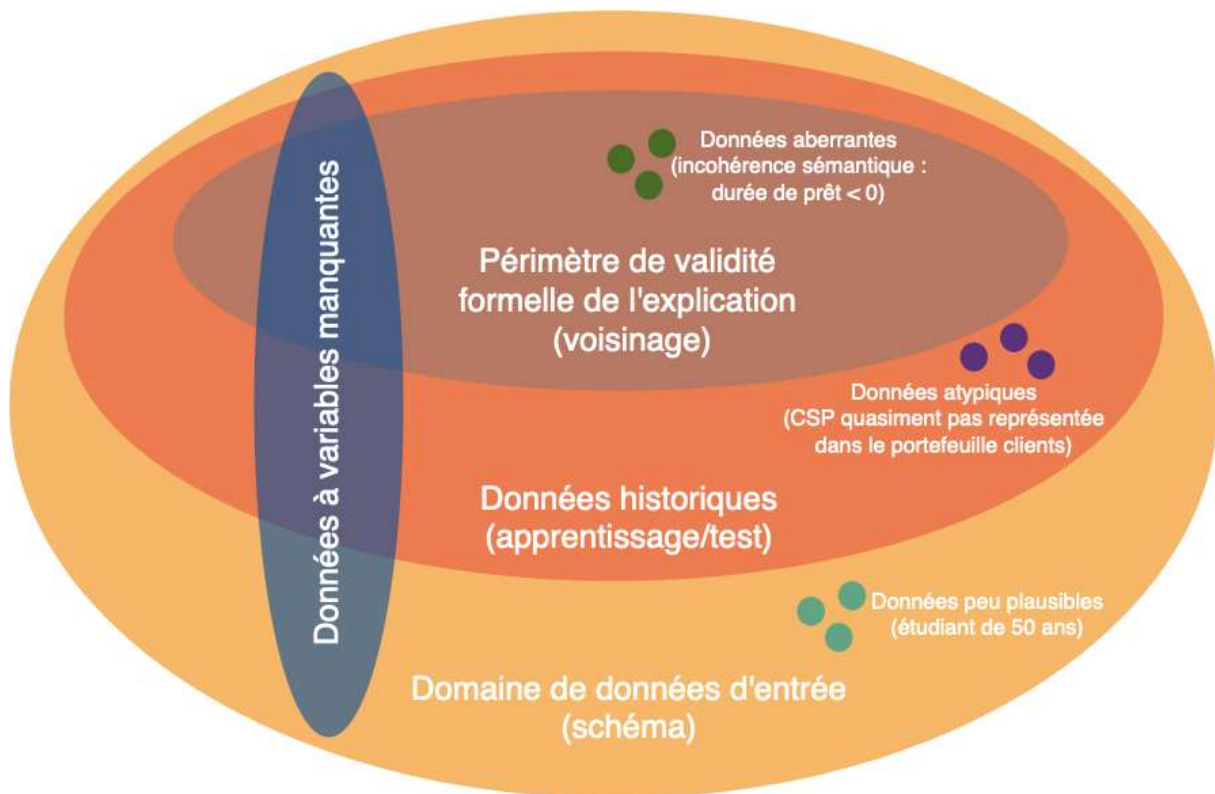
Données à variables manquantes

Données aberrantes (incohérence sémantique : durée de prêt < 0)

Périmètre de validité formelle de l'explication (voisinage)

Données atypiques (CSP quasiment pas représentée dans le portefeuille clients)

Données historiques (apprentissage/test)

Données peu plausibles (étudiant de 50 ans)

Domaine de données d'entrée (schéma)